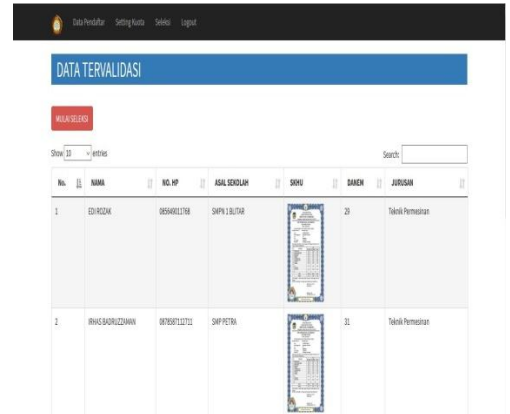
Data Pendaftar Setting Kuota Seleksi Logout

DATA TERVALIDASI

MULAI SELEKSI

Show 10 entries

Search:

| No. | NAMA | NO. HP | ASAL SEKOLAH | SKHU | DANEM | JURUSAN |
|---|---|---|---|---|---|---|
| 1 | EDI ROZAK | 085649011768 | SMPN 1 BLITAR | | 29 | Teknik Permesinan |
| 2 | IRHAS BADRUZZAMAN | 087858712711 | SMP PETRA | | 31 | Teknik Permesinan |